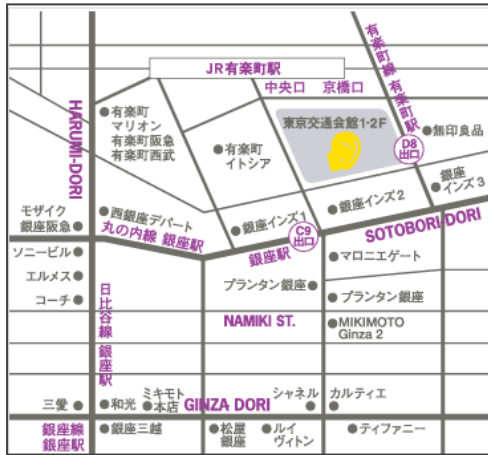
JR有楽町駅

中央口　京橋口

有楽町線 有楽町駅

HARUMI-DORI

有楽町 マリオン 有楽町阪急 有楽町西武

有楽町 イトシア

東京交通会館1･2F

D8 出口

無印良品

銀座 インズ3

銀座インズ2

SOTOBORI DORI

モザイク 銀座阪急

西銀座デパート

丸の内線 銀座駅

銀座インズ1

C9 出口

銀座駅

ソニービル

マロニエゲート

エルメス

プランタン銀座

プランタン銀座

コーチ

日比谷線 銀座駅

NAMIKI ST.

MIKIMOTO Ginza 2

ミキモト 本店

シャネル

カルティエ

三愛

和光

GINZA DORI

銀座線 銀座駅

銀座三越

松屋 銀座

ルイ ヴィトン

ティファニー